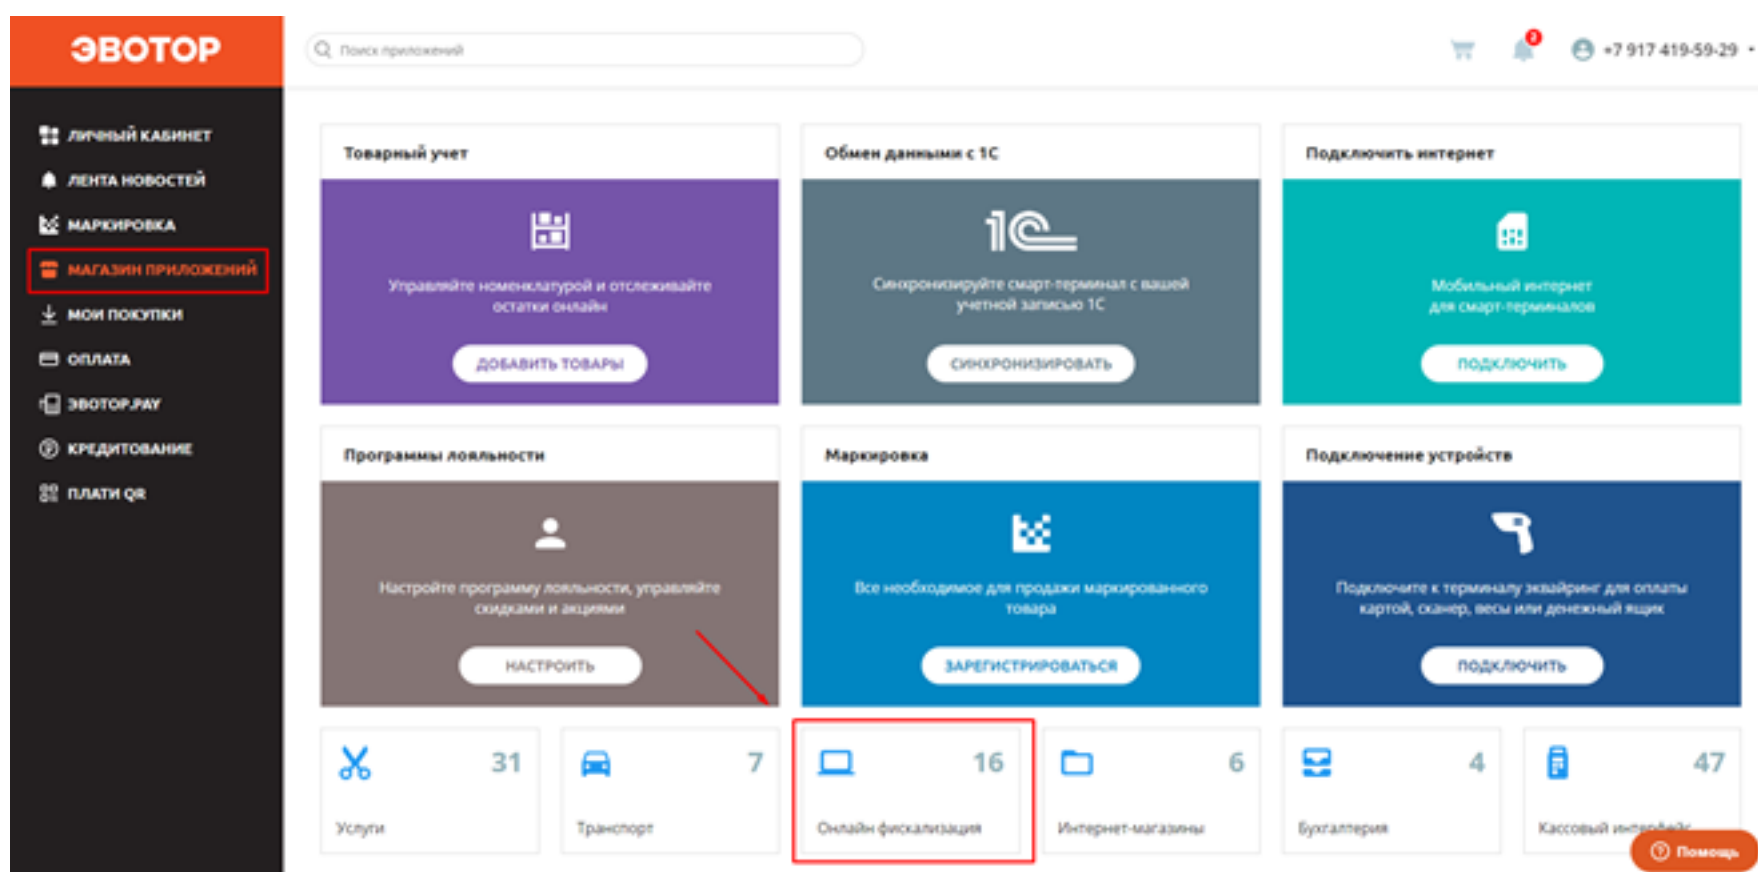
ЭВОТОР

Поиск приложений

+7 917 419-59-29

ЛИЧНЫЙ КАБИНЕТ
ЛЕНТА НОВОСТЕЙ
МАРКИРОВКА
МАГАЗИН ПРИЛОЖЕНИЙ
МОИ ПОКУПКИ
ОПЛАТА
ЭВОТОР.PAY
КРЕДИТОВАНИЕ
ПЛАТИ QR

Товарный учет
Управляйте номенклатурой и отслеживайте остатки онлайн
ДОБАВИТЬ ТОВАРЫ

Обмен данными с 1С
Синхронизируйте смарт-терминал с вашей учетной записью 1С
СИНХРОНИЗИРОВАТЬ

Подключить интернет
Мобильный интернет для смарт-терминалов
ПОДКЛЮЧИТЬ

Программы лояльности
Настройте программу лояльности, управляйте скидками и акциями
НАСТРОИТЬ

Маркировка
Все необходимое для продажи маркированного товара
ЗАРЕГИСТРИРОВАТЬСЯ

Подключение устройств
Подключите к терминалу эквайринг для оплаты картой, сканер, весы или денежный ящик
ПОДКЛЮЧИТЬ

31
Услуги

7
Транспорт

16
Онлайн фискализация

6
Интернет-магазины

4
Бухгалтерия

47
Кассовый интерфейс

Помощь